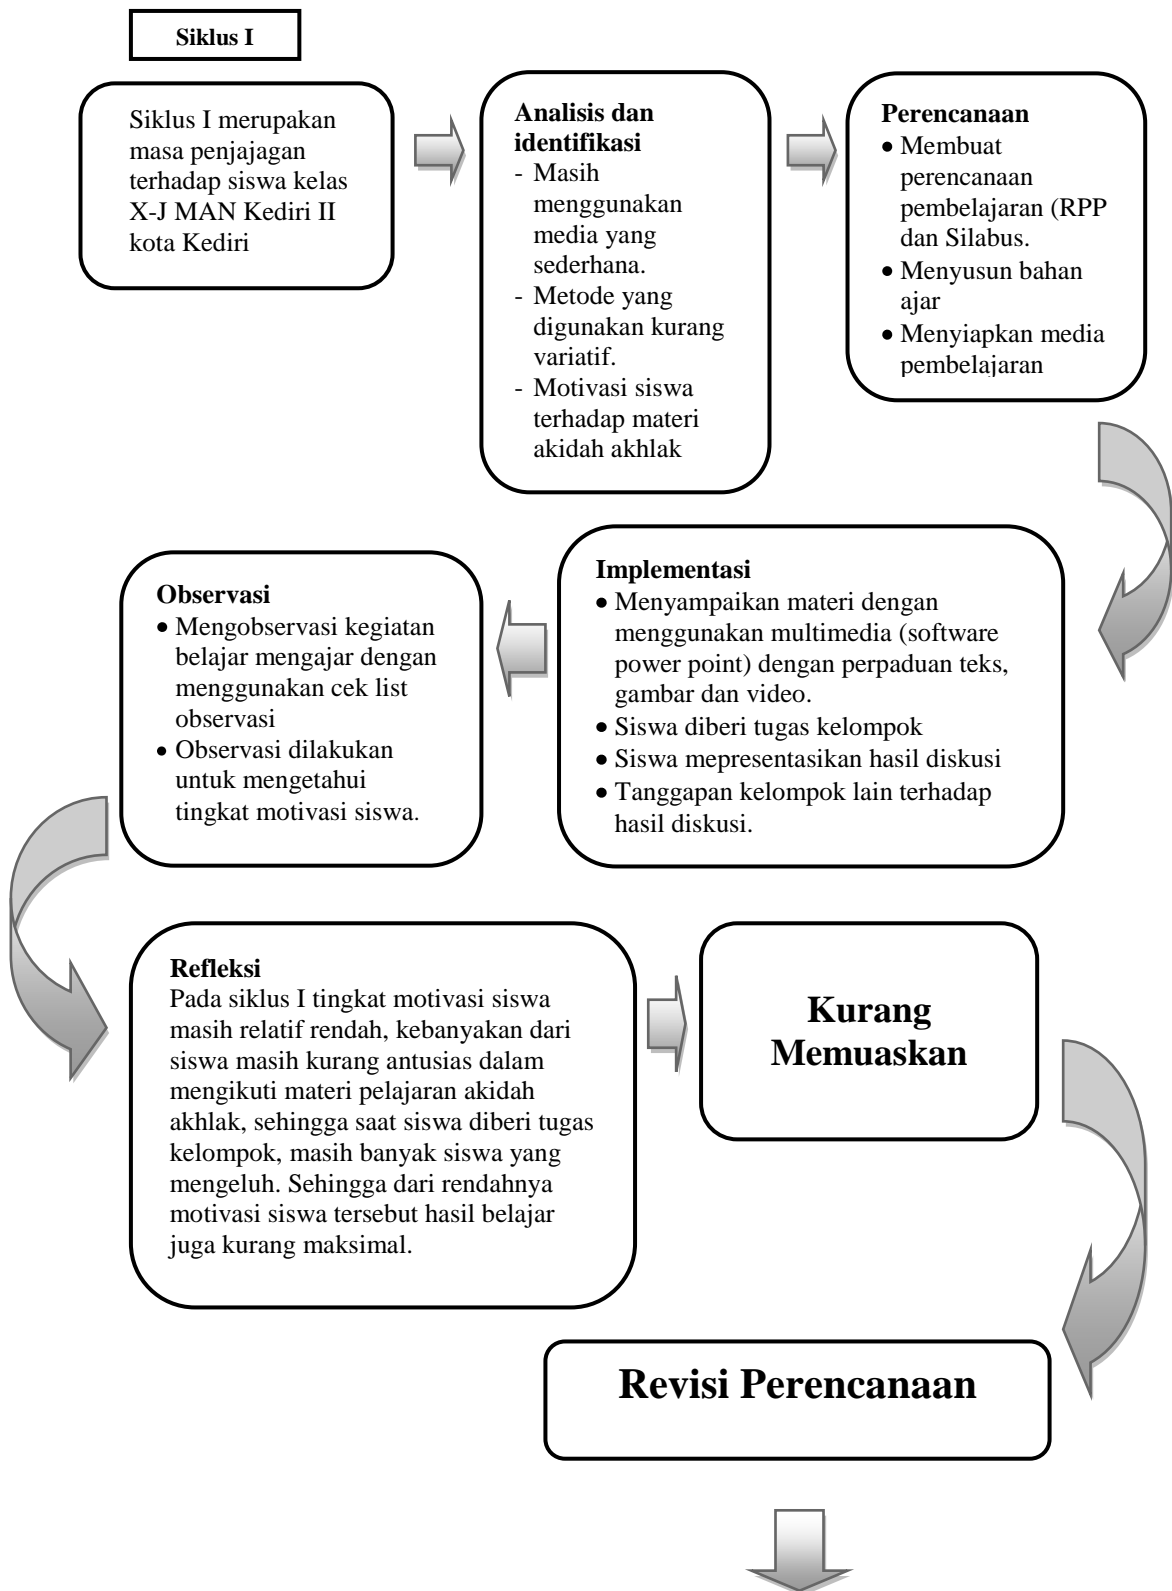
Siklus I

Siklus I merupakan masa penjajagan terhadap siswa kelas X-J MAN Kediri II kota Kediri

Analisis dan identifikasi
- Masih menggunakan media yang sederhana.
- Metode yang digunakan kurang variatif.
- Motivasi siswa terhadap materi akidah akhlak

Perencanaan
• Membuat perencanaan pembelajaran (RPP dan Silabus.
• Menyusun bahan ajar
• Menyiapkan media pembelajaran

Implementasi
• Menyampaikan materi dengan menggunakan multimedia (software power point) dengan perpaduan teks, gambar dan video.
• Siswa diberi tugas kelompok
• Siswa mepresentasikan hasil diskusi
• Tanggapan kelompok lain terhadap hasil diskusi.

Observasi
• Mengobservasi kegiatan belajar mengajar dengan menggunakan cek list observasi
• Observasi dilakukan untuk mengetahui tingkat motivasi siswa.

Refleksi
Pada siklus I tingkat motivasi siswa masih relatif rendah, kebanyakan dari siswa masih kurang antusias dalam mengikuti materi pelajaran akidah akhlak, sehingga saat siswa diberi tugas kelompok, masih banyak siswa yang mengeluh. Sehingga dari rendahnya motivasi siswa tersebut hasil belajar juga kurang maksimal.

Kurang Memuaskan

Revisi Perencanaan